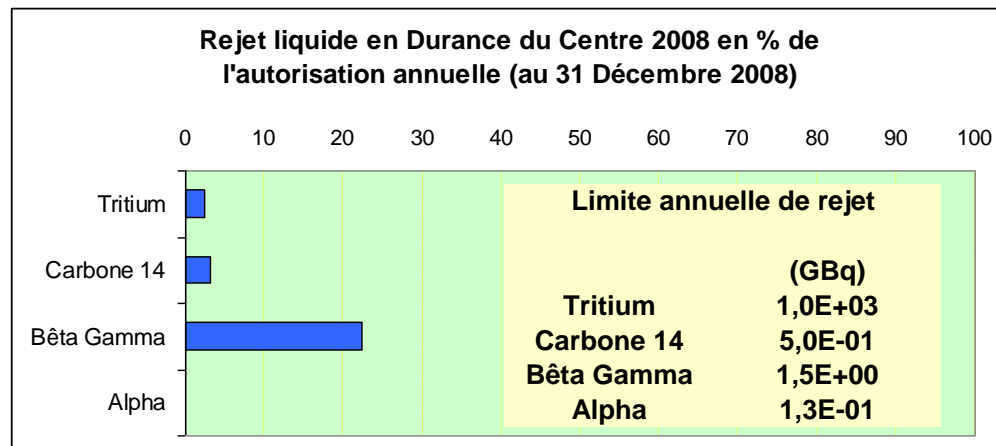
Rejet liquide en Durance du Centre 2008 en % de l'autorisation annuelle (au 31 Décembre 2008)

0 10 20 30 40 50 60 70 80 90 100

Tritium
Carbone 14
Bêta Gamma
Alpha

Limite annuelle de rejet

| | (GBq) |
|---|---|
| Tritium | 1,0E+03 |
| Carbone 14 | 5,0E-01 |
| Bêta Gamma | 1,5E+00 |
| Alpha | 1,3E-01 |